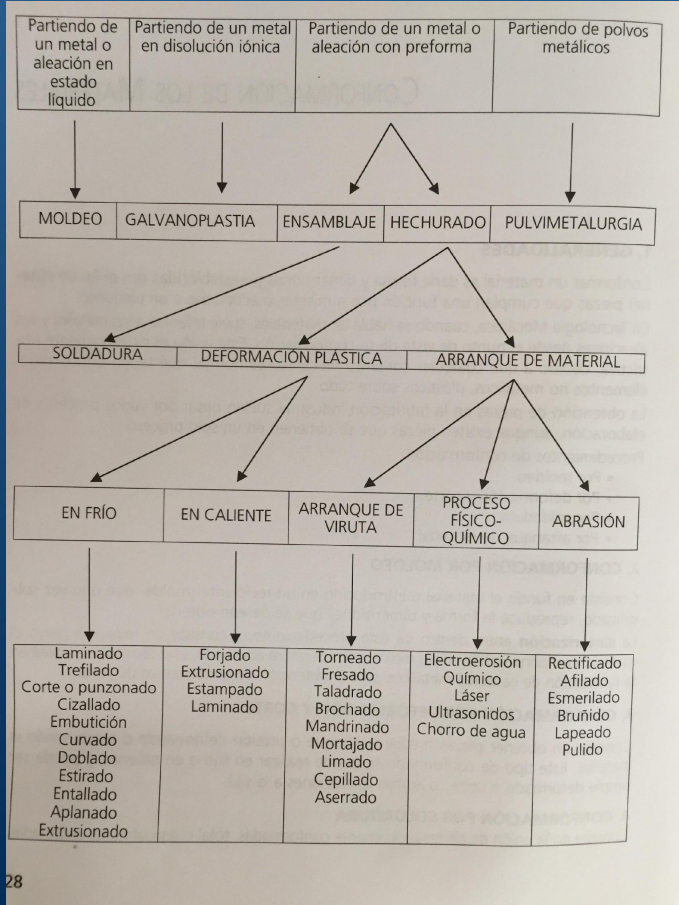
| Partiendo de un metal o aleación en estado líquido | Partiendo de un metal en disolución iónica | Partiendo de un metal o aleación con preforma | Partiendo de polvos metálicos |
|---|---|---|---|

| MOLDEO | GALVANOPLASTIA | ENSAMBLAJE | HECHURADO | PULVIMETALURGIA |
|---|---|---|---|---|

| SOLDADURA | DEFORMACIÓN PLÁSTICA | ARRANQUE DE MATERIAL |
|---|---|---|

| EN FRÍO | EN CALIENTE | ARRANQUE DE VIRUTA | PROCESO FÍSICO-QUÍMICO | ABRASIÓN |
|---|---|---|---|---|
| Laminado<br>Trefilado<br>Corte o punzonado<br>Cizallado<br>Embutición<br>Curvado<br>Doblado<br>Estirado<br>Entallado<br>Aplanado<br>Extrusionado | Forjado<br>Extrusionado<br>Estampado<br>Laminado | Torneado<br>Fresado<br>Taladrado<br>Brochado<br>Mandrinado<br>Mortajado<br>Limado<br>Cepillado<br>Aserrado | Electroerosión<br>Químico<br>Láser<br>Ultrasonidos<br>Chorro de agua | Rectificado<br>Afilado<br>Esmerilado<br>Bruñido<br>Lapeado<br>Pulido |

28